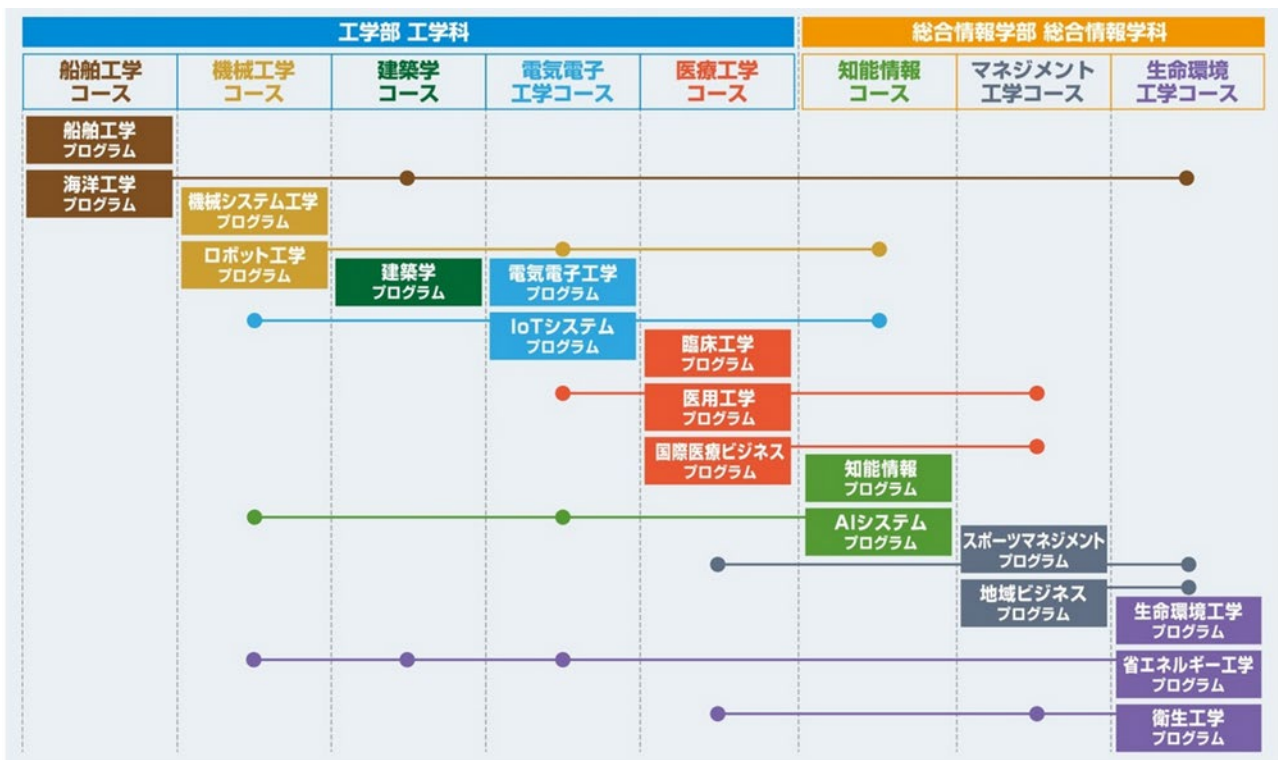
工学部 工学科

総合情報学部 総合情報学科

| 船舶工学コース | 機械工学コース | 建築学コース | 電気電子工学コース | 医療工学コース | 知能情報コース | マネジメント工学コース | 生命環境工学コース |
|---|---|---|---|---|---|---|---|

船舶工学プログラム

海洋工学プログラム

機械システム工学プログラム

ロボット工学プログラム

建築学プログラム

電気電子工学プログラム

IoTシステムプログラム

臨床工学プログラム

医用工学プログラム

国際医療ビジネスプログラム

知能情報プログラム

AIシステムプログラム

スポーツマネジメントプログラム

地域ビジネスプログラム

生命環境工学プログラム

省エネルギー工学プログラム

衛生工学プログラム